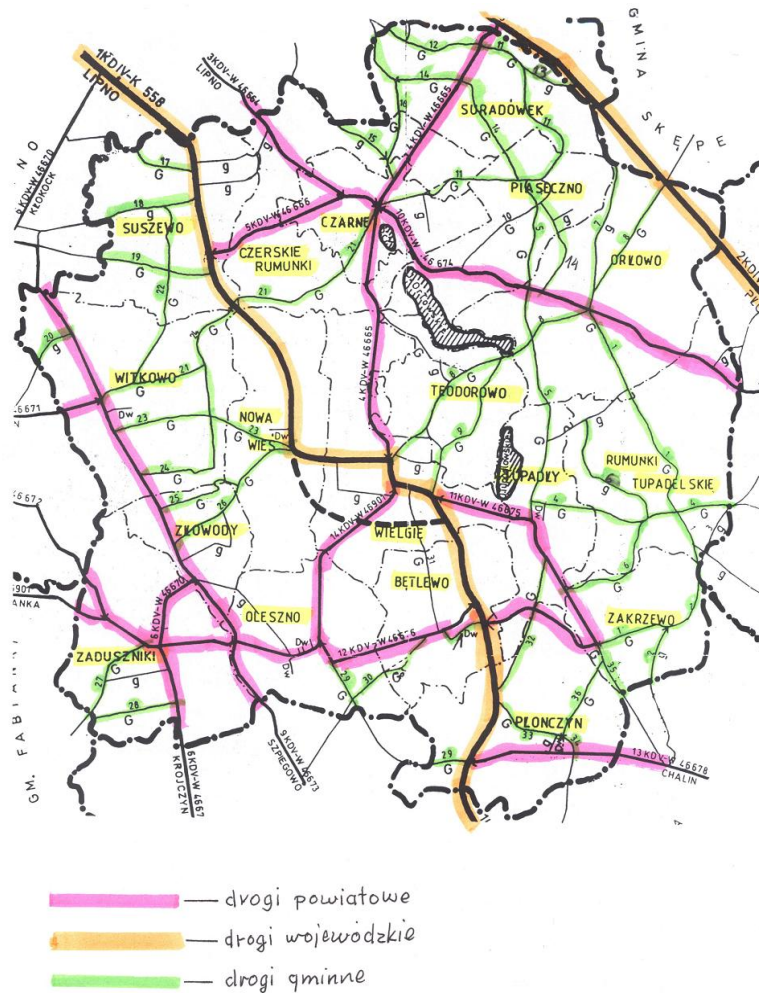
GMINA SKĘPE

1KDIV-K 558
LIPNO
3KDV-W 46664
LIPNO
2KDV-W 46620
KŁOKOCK
4KDV-W 46665
SURADÓWEK
PIASECZNO
CZARNE
5KDV-W 46666
10KDV-W 46674
SUSZEWO
CZERSKIE RUMUNKI
ORŁOWO
WITKOWO
TEODOROWO
NOWA WIEŚ
RUMUNKI TUPADELSKIE
TUPADŁY
11KDV-W 46675
14KDV-W 46901
ZŁOWODY
WIELGIE
BĘTLEWO
OLESZNO
ZAKRZEWO
ZADUSZNIKI
12KDV-W 46676
PŁONCZYN
13KDV-W 46678
CHALIN
9KDV-W 46673
SZPIEGOWO
6KDV-W 4667
KROJCZYN
GM. FABIANKI
2KDI
G
g
Dw

drogi powiatowe
drogi wojewódzkie
drogi gminne